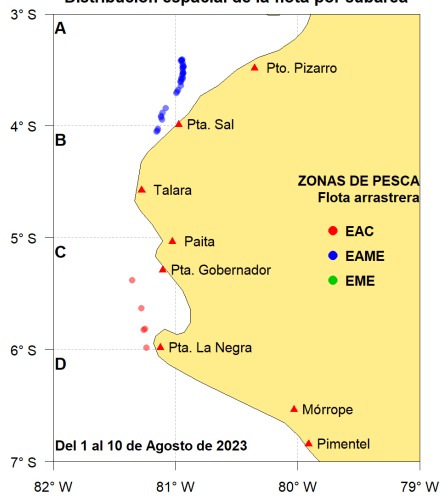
Distribución espacial de la flota por caladeros

3° S
4° S
5° S
6° S
7° S

A
B
C
D

Pto. Pizarro
Pta. Sal
Talara
Paita
Pta. Gobernador
Pta. La Negra
Mórrope
Pimentel

ZONAS DE PESCA
Flota arrastrera
EAC
EAME
EME

Del 1 al 10 de Agosto de 2023

82° W
81° W
80° W
79° W